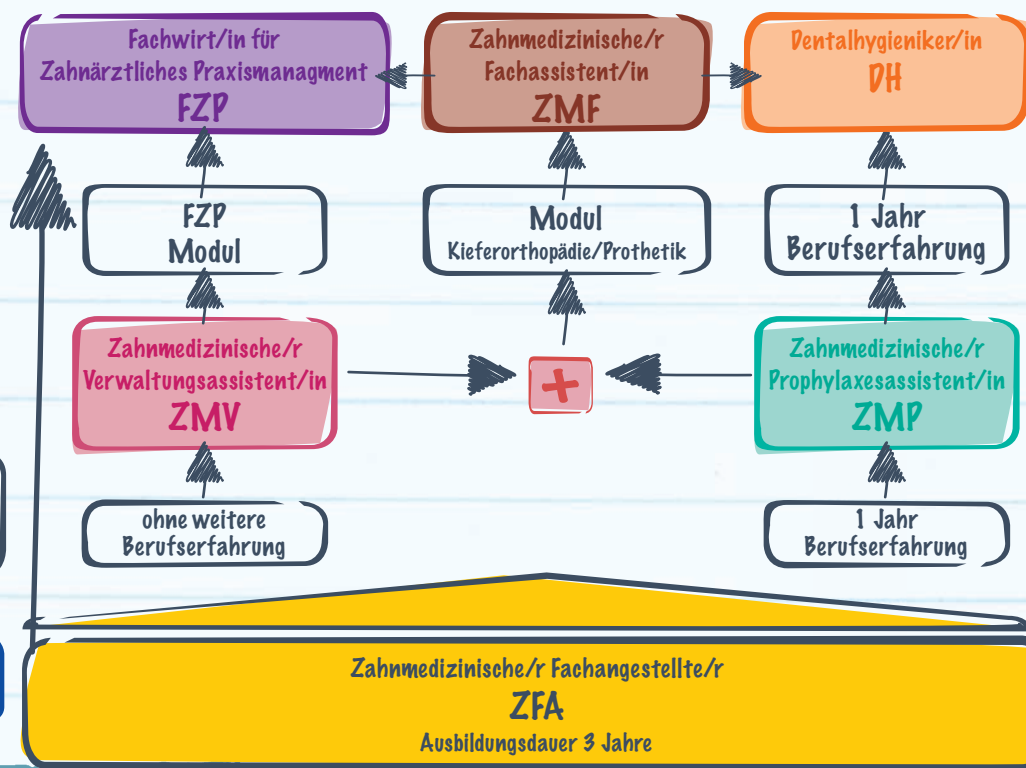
Fachwirt/in für Zahnärztliches Praxismanagment
FZP

Zahnmedizinische/r Fachassistent/in
ZMF

Dentalhygieniker/in
DH

FZP
Modul

Modul
Kieferorthopädie/Prothetik

1 Jahr
Berufserfahrung

Zahnmedizinische/r Verwaltungsassistent/in
ZMV

+

Zahnmedizinische/r Prophylaxesassistent/in
ZMP

ohne weitere Berufserfahrung

1 Jahr
Berufserfahrung

Zahnmedizinische/r Fachangestellte/r
ZFA
Ausbildungsdauer 3 Jahre